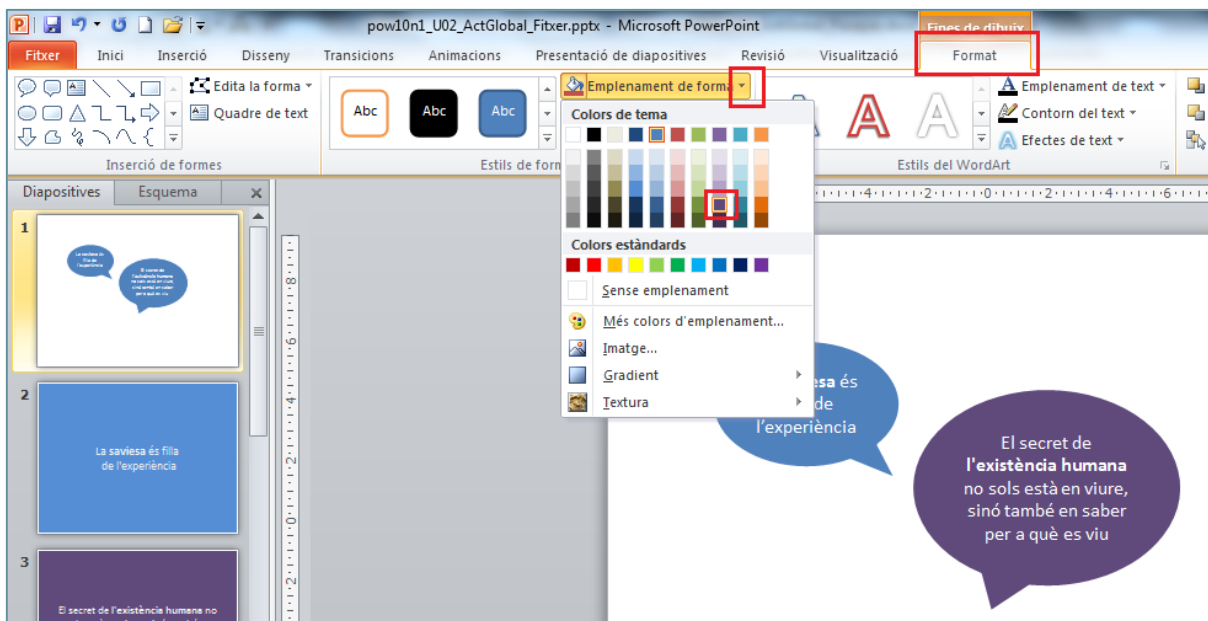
pow10n1_U02_ActGlobal_Fitxer.pptx - Microsoft PowerPoint

Eines de dibuix

Fitxer | Inici | Inserció | Disseny | Transicions | Animacions | Presentació de diapositives | Revisió | Visualització | Format

Edita la forma
Quadre de text
Inserció de formes

Abc | Abc | Abc
Estils de form

Emplenament de forma

Colors de tema

Colors estàndards

Sense emplenament

Més colors d'emplenament...

Imatge...

Gradient

Textura

Emplenament de text
Contorn del text
Efectes de text
Estils del WordArt

Diapositives | Esquema

1

La saviesa és filla de l'experiència

El secret de l'existència humana no sols està en viure, sinó també en saber per a què es viu

2

La saviesa és filla de l'experiència

3

El secret de l'existència humana no

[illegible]esa és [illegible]de l'experiència

El secret de **l'existència humana** no sols està en viure, sinó també en saber per a què es viu